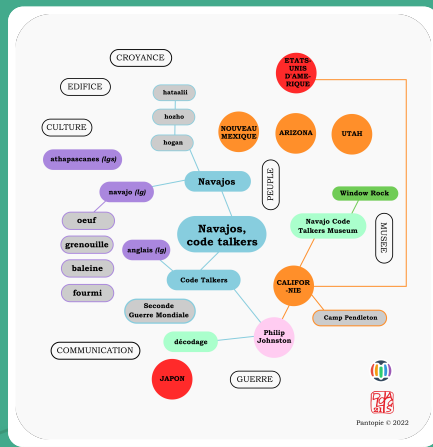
CROYANCE

EDIFICE

CULTURE

hataalii

hozho

hogan

athapascanes (lgs)

navajo (lg)

oeuf

grenouille

baleine

fourmi

ETATS UNIS D'AMERIQUE

NOUVEAU MEXIQUE

ARIZONA

UTAH

PEUPLE

Navajos

Window Rock

Navajo Code Talkers Museum

MUSEE

Navajos, code talkers

anglais (lg)

Code Talkers

CALIFORNIE

Seconde Guerre Mondiale

Camp Pendleton

Philip Johnston

COMMUNICATION

décodage

JAPON

GUERRE

Pantopie © 2022